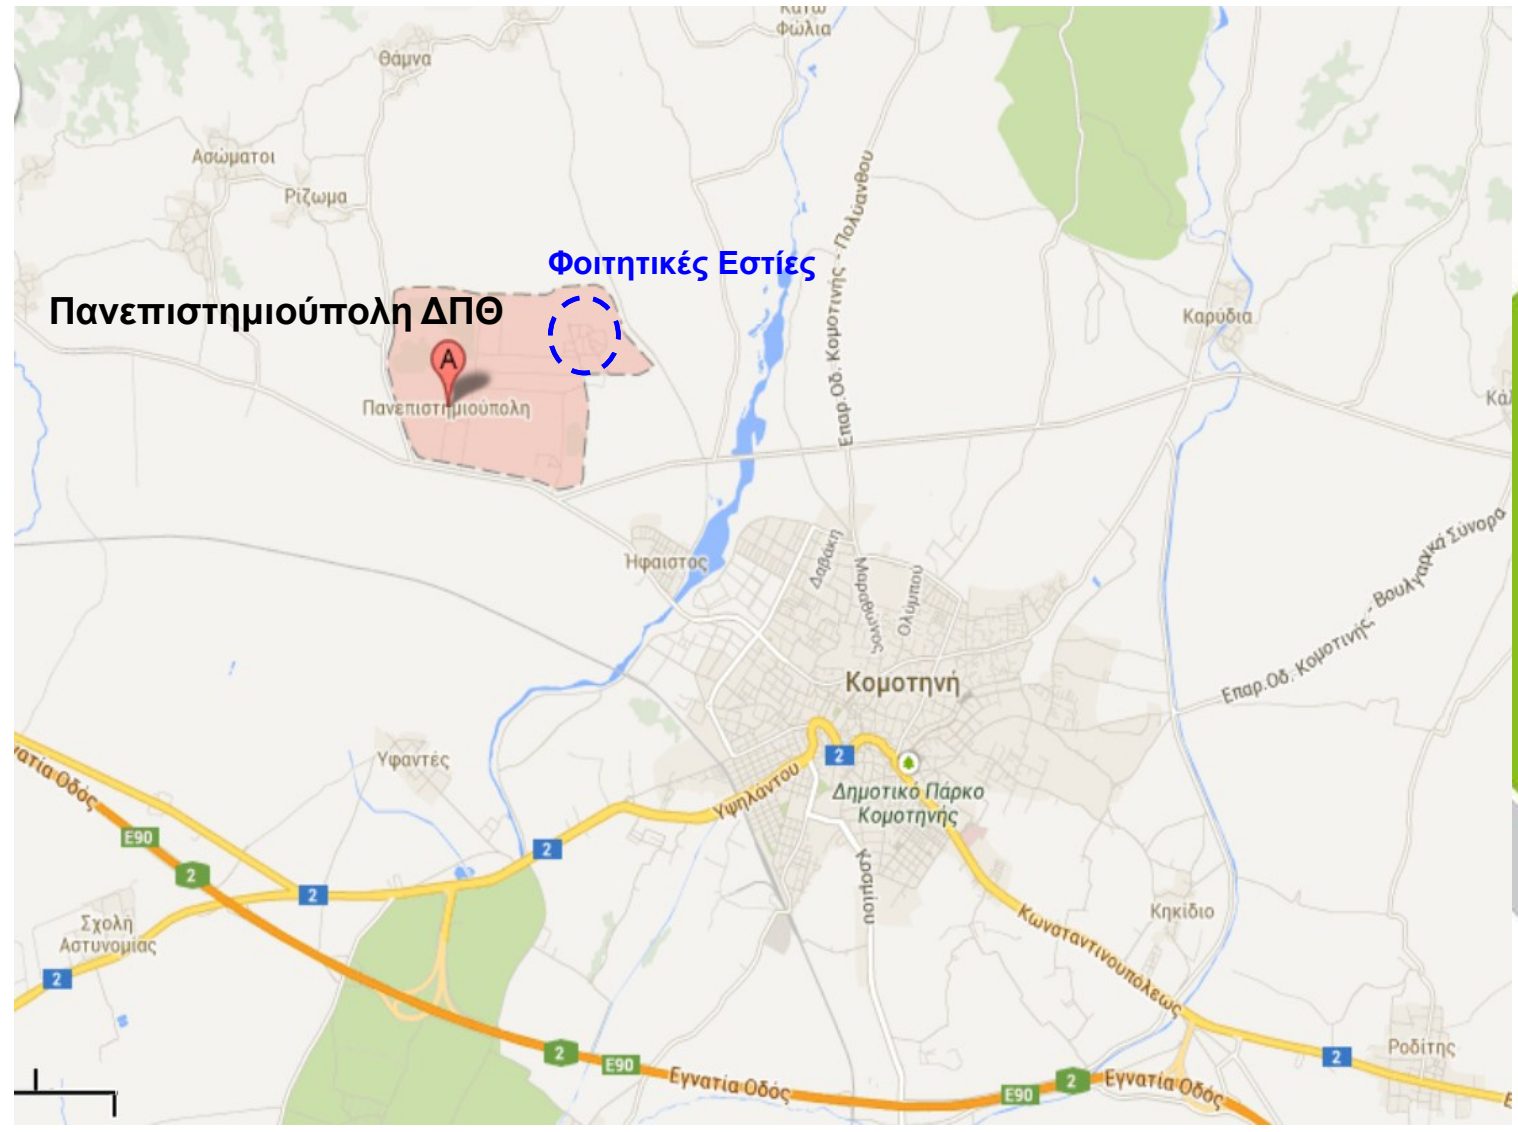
Κάτω Φώλια
Θάμνα
Ασώματοι
Ρίζωμα
Φοιτητικές Εστίες
Πανεπιστημιούπολη ΔΠΘ
A
Πανεπιστημιούπολη
Επαρ.Οδ. Κομοτηνής - Πολυάνθου
Καρύδια
Κά
Ηφαιστος
Δαβάκη
Μαρωνείας
Ολύμπου
Επαρ.Οδ. Κομοτηνής - Βουλγαρικά Σύνορα
Κομοτηνή
Υφαντές
ατία Οδός
2
Υψηλάντου
Δημοτικό Πάρκο Κομοτηνής
E90
2
2
2
Χρυσού
Σχολή Αστυνομίας
2
Κηκίδιο
Κωνσταντινουπόλεως
2
E90
Εγνατία Οδός
E90
2
Εγνατία Οδός
2
Ροδίτης
E